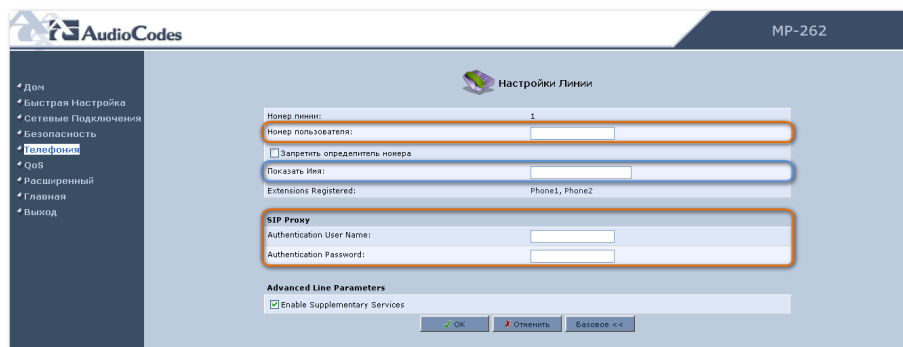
AudioCodes

MP-262

Дом
Быстрая Настройка
Сетевые Подключения
Безопасность
Телефония
QoS
Расширенный
Главная
Выход

Настройки Линии

| | |
|---|---|
| Номер линии: | 1 |
| Номер пользователя: | |

Запретить определитель номера

| | |
|---|---|
| Показать Имя: | |
| Extensions Registered: | Phone1, Phone2 |

SIP Proxy

| | |
|---|---|
| Authentication User Name: | |
| Authentication Password: | |

Advanced Line Parameters

Enable Supplementary Services

OK
Отменить
Базовое <<